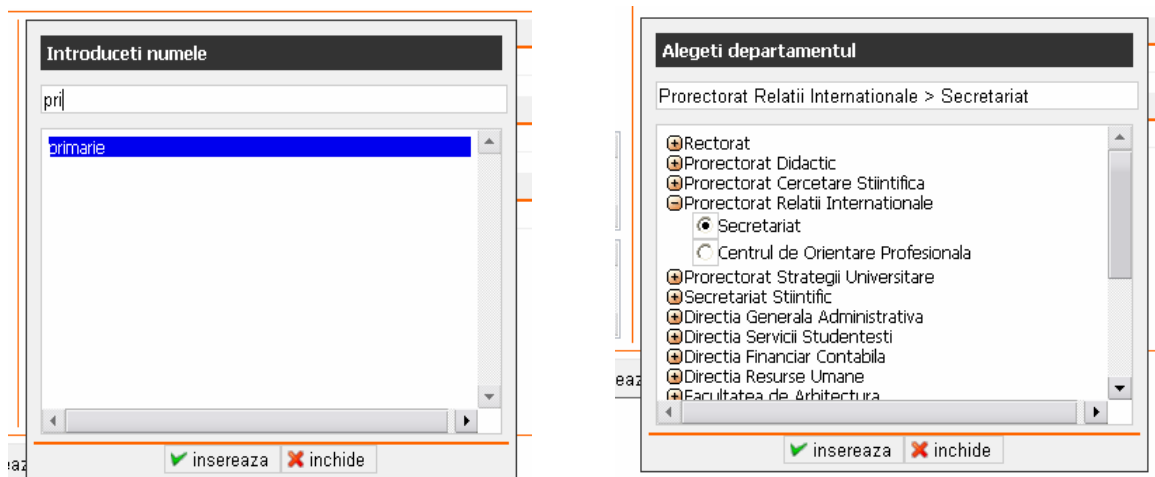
Introduceti numele

pri

primarie

insereaza inchide

eaz

Alegeti departamentul

Prorectorat Relatii Internationale > Secretariat

Rectorat
Prorectorat Didactic
Prorectorat Cercetare Stiintifica
Prorectorat Relatii Internationale
Secretariat
Centrul de Orientare Profesionala
Prorectorat Strategii Universitare
Secretariat Stiintific
Directia Generala Administrativa
Directia Servicii Studentesti
Directia Financiar Contabila
Directia Resurse Umane
Facultatea de Arhitectura

eaz

insereaza inchide